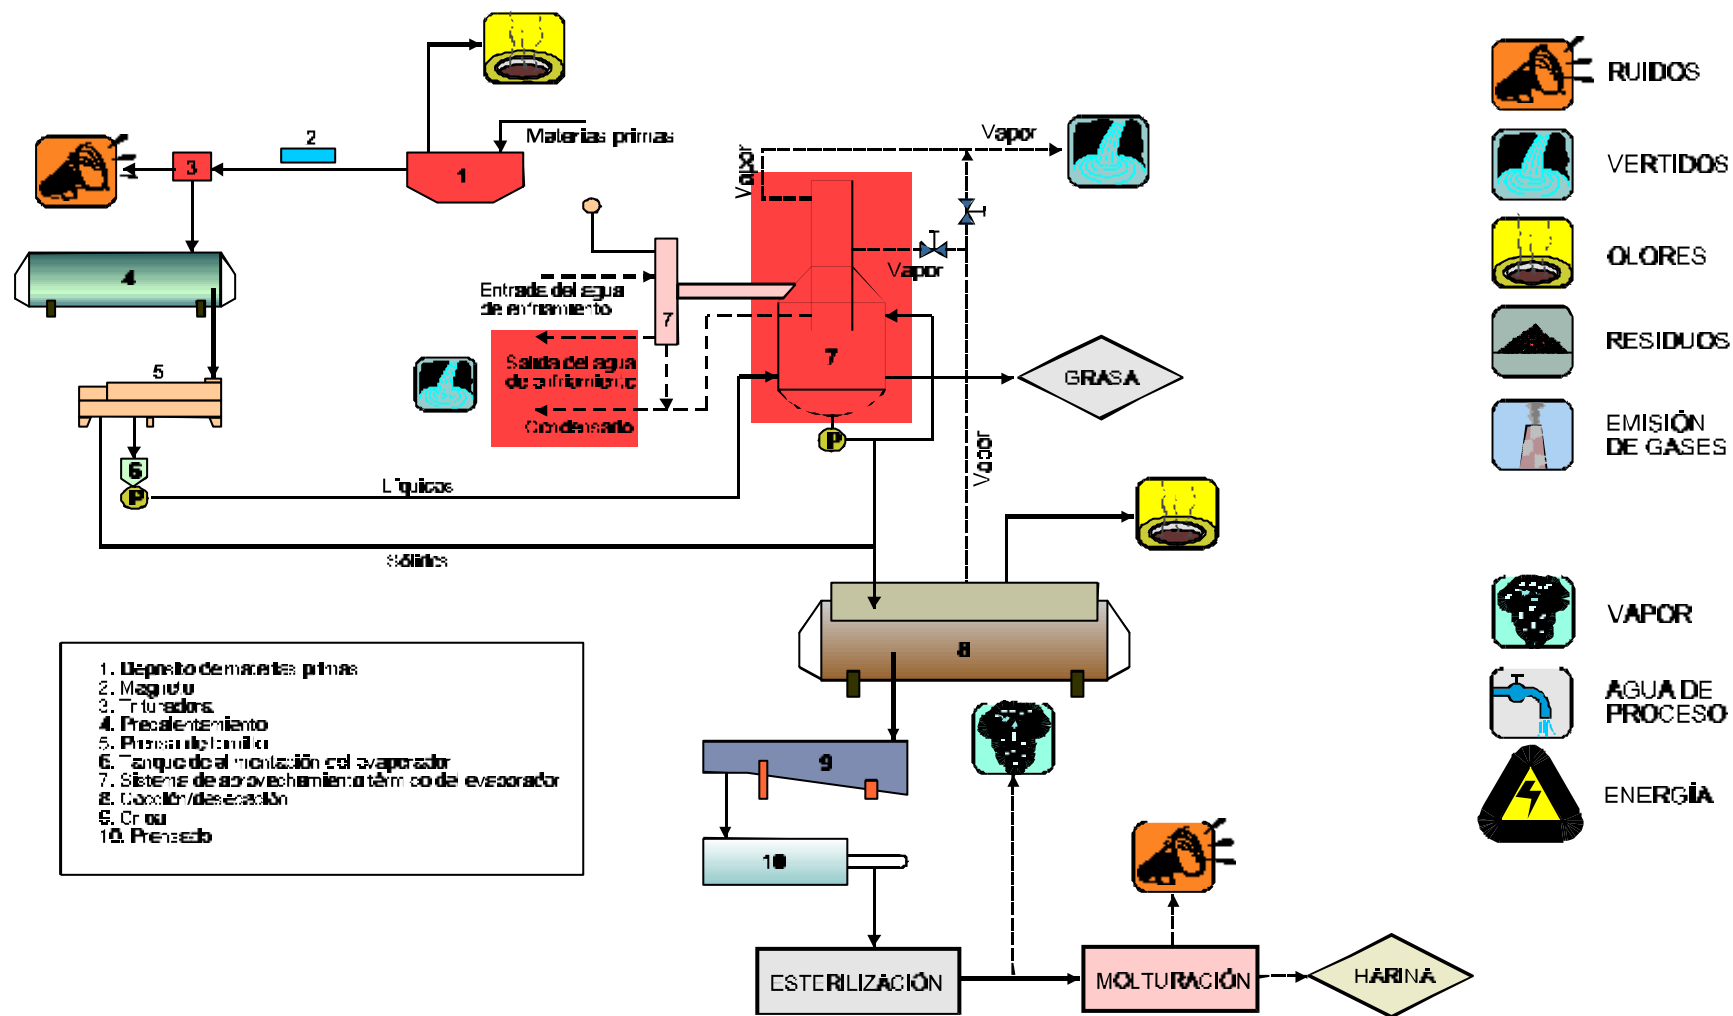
RUIDOS
VERTIDOS
OLORES
RESIDUOS
EMISIÓN DE GASES
VAPOR
AGUA DE PROCESO
ENERGÍA

Materias primas
1
2
3
4
5
6
P
7
7
P
8
9
10
Vapor
Vapor
Vapor
Vapor
Entrada del agua de enfriamiento
Salida del agua de enfriamiento
Condensado
GRASA
Líquidos
Sólidos
ESTERILIZACIÓN
MOLTURACIÓN
HARINA

1. Depósito de materias primas
2. Magudo
3. Trituradora
4. Precalentamiento
5. Prensa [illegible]
6. Tanque de alimentación del evaporador
7. Sistema de aprovechamiento térmico de evaporador
8. Cocción/desecación
9. Criba
10. Prensado